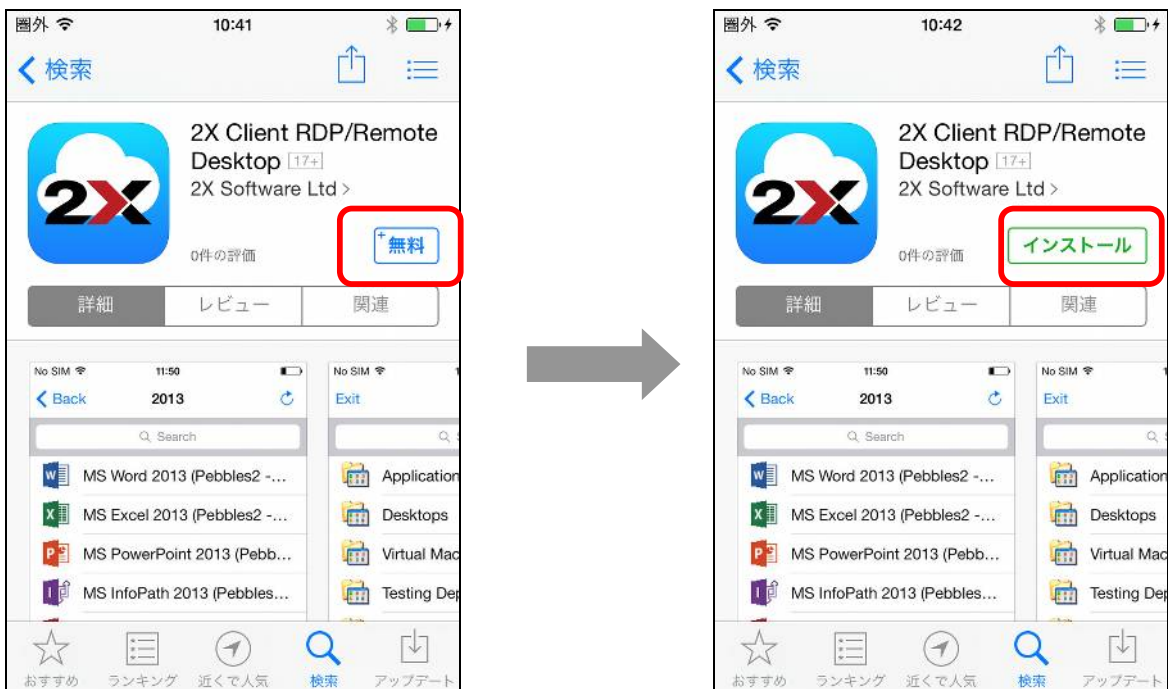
圏外 10:41

検索

2X Client RDP/Remote Desktop 17+
2X Software Ltd >

2X

0件の評価

+無料

詳細 レビュー 関連

No SIM 11:50
Back 2013
Search
MS Word 2013 (Pebbles2 -...
MS Excel 2013 (Pebbles2 -...
MS PowerPoint 2013 (Pebb...
MS InfoPath 2013 (Pebbles...

No SIM
Exit
Application
Desktops
Virtual Mac
Testing Dep

おすすめ ランキング 近くで人気 検索 アップデート

圏外 10:42

検索

2X Client RDP/Remote Desktop 17+
2X Software Ltd >

2X

0件の評価

インストール

詳細 レビュー 関連

No SIM 11:50
Back 2013
Search
MS Word 2013 (Pebbles2 -...
MS Excel 2013 (Pebbles2 -...
MS PowerPoint 2013 (Pebb...
MS InfoPath 2013 (Pebbles...

No SIM
Exit
Application
Desktops
Virtual Mac
Testing Dep

おすすめ ランキング 近くで人気 検索 アップデート